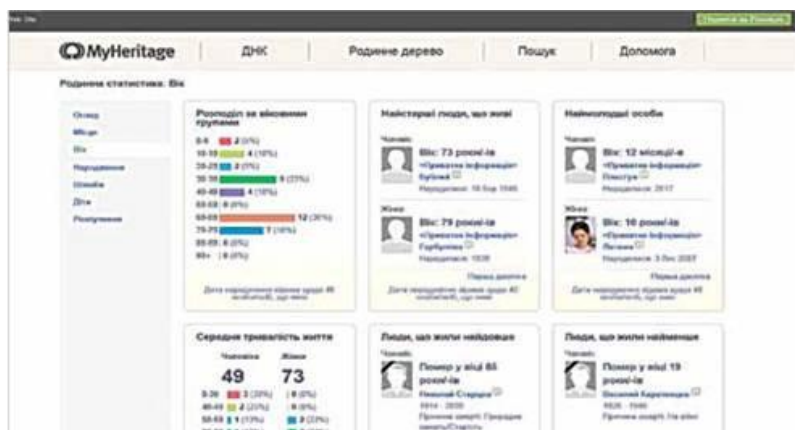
MyHeritage | ДНК | Родинне дерево | Пошук | Допомога

Родинна статистика: Вік

Огляд
Місця
Вік
Народження
Шлюби
Діти
Розлучення

Розподіл за віковими групами
0-9 2 (5%)
10-19 4 (10%)
20-29 2 (5%)
30-39 9 (23%)
40-49 4 (10%)
50-59 0 (0%)
60-69 12 (30%)
70-79 7 (18%)
80-89 0 (0%)
90+ 0 (0%)

Найстарші люди, що живі
Чоловік
Вік: 73 роки/-ів
«Приватна інформація»
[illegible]
Народження: 18 бер 1946

Жінка
Вік: 79 роки/-ів
«Приватна інформація»
Горбунова
Народження: 1939

Перелік десятки

Наймолодші особи
Чоловік
Вік: 12 місяці/-в
«Приватна інформація»
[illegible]
Народження: 2017

Жінка
Вік: 16 роки/-ів
«Приватна інформація»
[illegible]
Народження: 3 бер 2002

Перелік десятки

Середня тривалість життя
Чоловіки 49
Жінки 73

Люди, що жили найдовше
Чоловік
Помер у віці 85 роки/-ів
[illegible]

Люди, що жили найменше
Чоловік
Помер у віці 19 роки/-ів
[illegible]